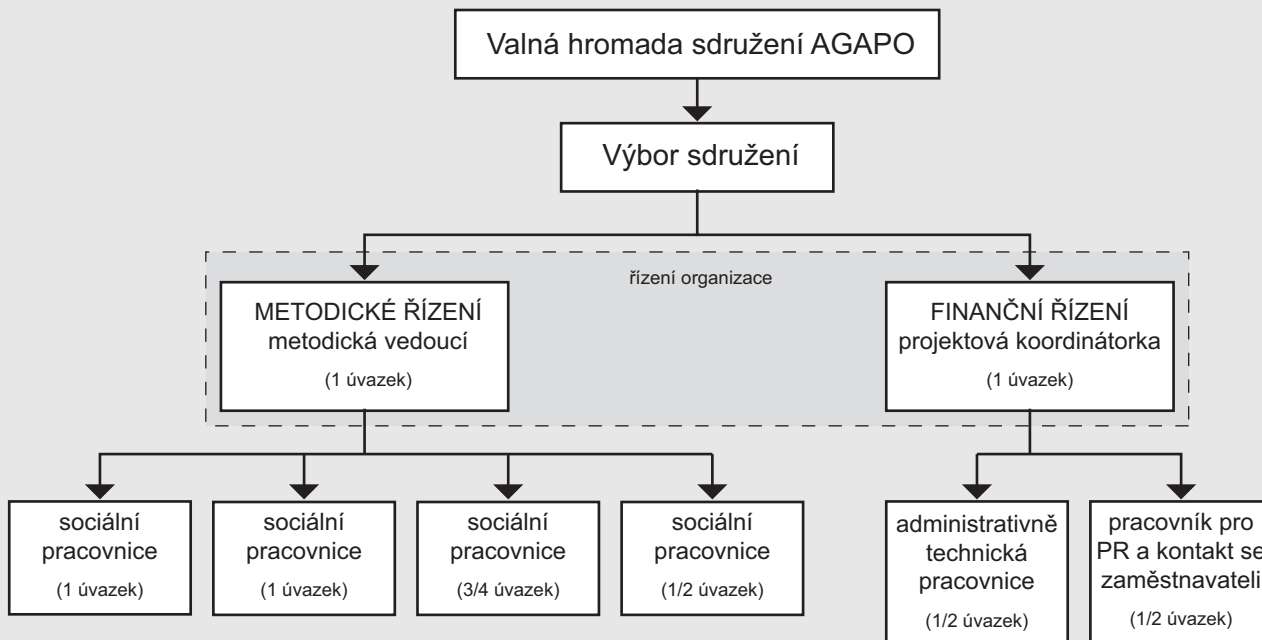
Valná hromada sdružení AGAPO

Výbor sdružení

řízení organizace

METODICKÉ ŘÍZENÍ
metodická vedoucí
(1 úvazek)

FINANČNÍ ŘÍZENÍ
projektová koordinátorka
(1 úvazek)

sociální pracovnice
(1 úvazek)

sociální pracovnice
(1 úvazek)

sociální pracovnice
(3/4 úvazek)

sociální pracovnice
(1/2 úvazek)

administrativně technická pracovnice
(1/2 úvazek)

pracovník pro PR a kontakt se zaměstnavateli
(1/2 úvazek)